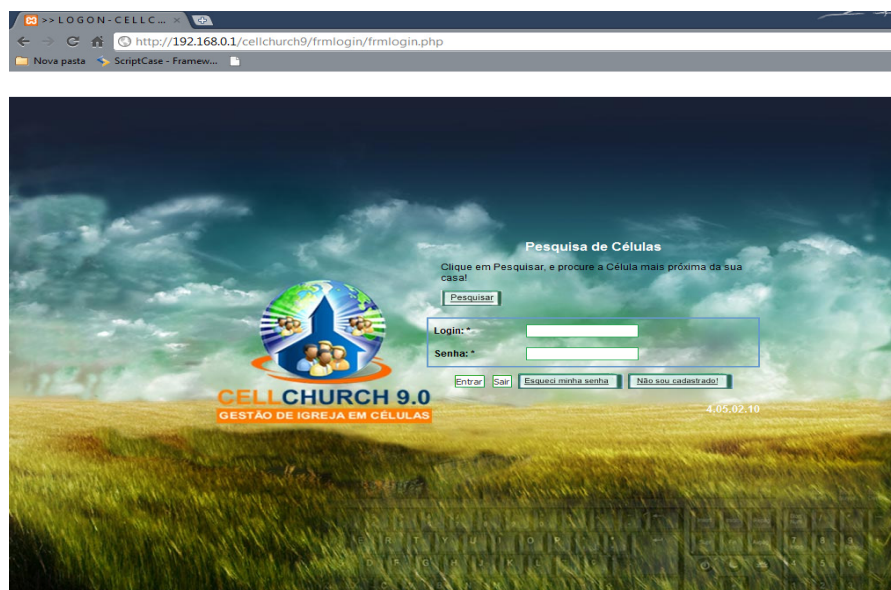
>> L O G O N - C E L L C...

http://192.168.0.1/cellchurch9/frmlogin/frmlogin.php

Nova pasta
ScriptCase - Framew...

Pesquisa de Células

Clique em Pesquisar, e procure a Célula mais próxima da sua casa!

Pesquisar

Login: *
Senha: *

Entrar
Sair
Esqueci minha senha
Não sou cadastrado!

CELLCHURCH 9.0
GESTÃO DE IGREJA EM CÉLULAS

4.05.02.10